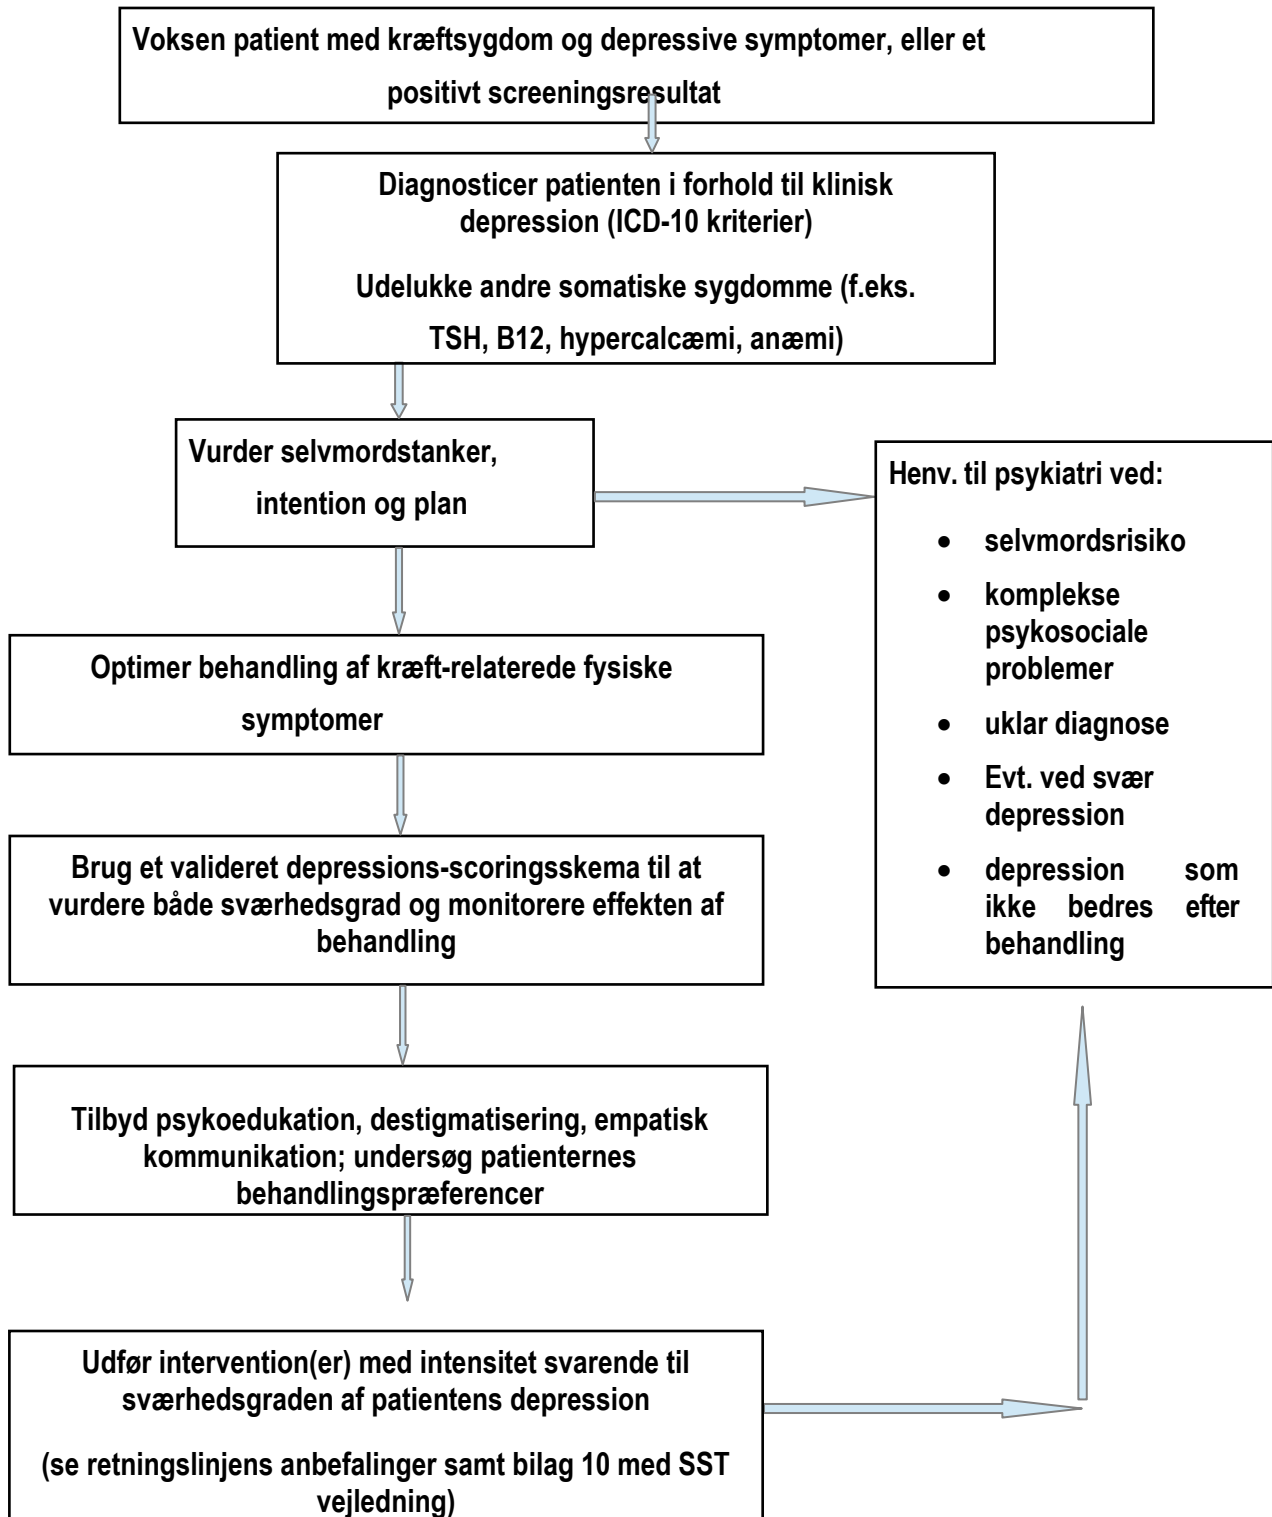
Voksen patient med kræftsygdom og depressive symptomer, eller et positivt screeningsresultat

Diagnosticer patienten i forhold til klinisk depression (ICD-10 kriterier)

Udelukke andre somatiske sygdomme (f.eks. TSH, B12, hypercalcæmi, anæmi)

Vurder selvmordstanker, intention og plan

Henv. til psykiatri ved:

- selvmordsrisiko
- komplekse psykosociale problemer
- uklar diagnose
- Evt. ved svær depression
- depression som ikke bedres efter behandling

Optimer behandling af kræft-relaterede fysiske symptomer

Brug et valideret depressions-scoringsskema til at vurdere både sværhedsgrad og monitorere effekten af behandling

Tilbyd psykoedukation, destigmatisering, empatisk kommunikation; undersøg patienternes behandlingspræferencer

Udfør intervention(er) med intensitet svarende til sværhedsgraden af patientens depression

(se retningslinjens anbefalinger samt bilag 10 med SST vejledning)